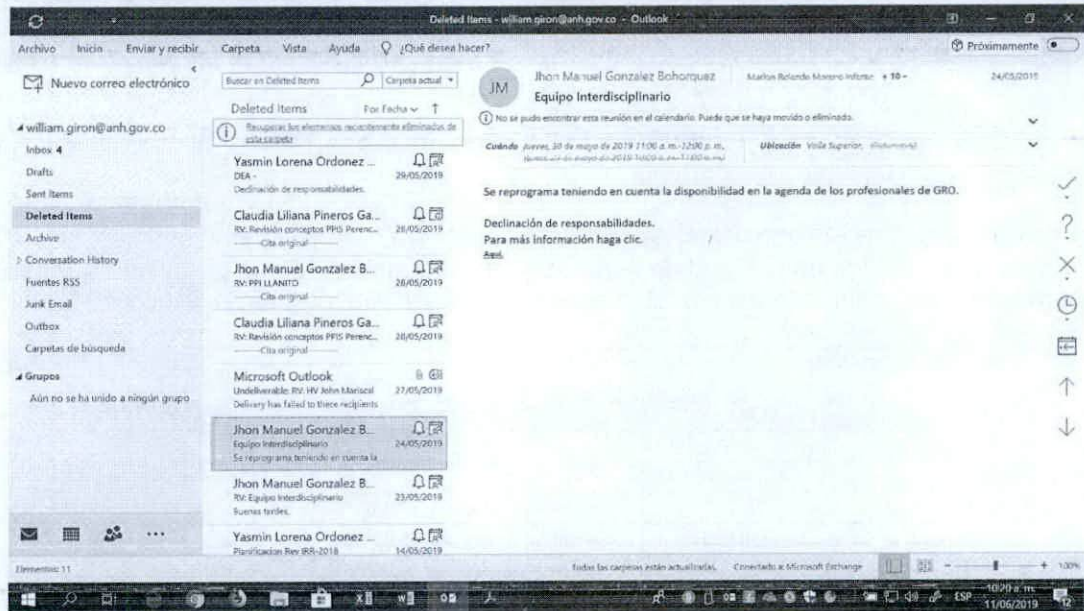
Deleted Items - william.giron@anh.gov.co - Outlook

Archivo Inicio Enviar y recibir Carpeta Vista Ayuda ¿Qué desea hacer? Próximamente

Nuevo correo electrónico

william.giron@anh.gov.co
Inbox 4
Drafts
Sent Items
Deleted Items
Archive
Conversation History
Fuentes RSS
Junk Email
Outbox
Carpetas de búsqueda

Grupos
Aún no se ha unido a ningún grupo

Buscar en Deleted Items Carpeta actual

Deleted Items Por Fecha

Recuperar los elementos recientemente eliminados de esta carpeta

Yasmin Lorena Ordonez ...
DEA -
Declinación de responsabilidades.
29/05/2019

Claudia Liliana Pineros Ga...
RV: Revisión conceptos PPIS Perenc...
-----Cita original-----
28/05/2019

Jhon Manuel Gonzalez B...
RV: PPI LLANITO
-----Cita original-----
28/05/2019

Claudia Liliana Pineros Ga...
RV: Revisión conceptos PPIS Perenc...
-----Cita original-----
28/05/2019

Microsoft Outlook
Undeliverable: RV: HV John Marisol
Delivery has failed to these recipients
27/05/2019

Jhon Manuel Gonzalez B...
Equipo Interdisciplinario
Se reprograma teniendo en cuenta la
24/05/2019

Jhon Manuel Gonzalez B...
RV: Equipo Interdisciplinario
Buenas tardes.
23/05/2019

Yasmin Lorena Ordonez ...
Planificacion Rev IRR-2018
14/05/2019

JM
Jhon Manuel Gonzalez Bohorquez
Marlon Rolando Moreno Infante + 10 -
24/05/2019
Equipo Interdisciplinario

No se pudo encontrar esta reunión en el calendario. Puede que se haya movido o eliminado.

Cuándo jueves, 30 de mayo de 2019 11:00 a. m.-12:00 p. m.
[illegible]
Ubicación Valle Superior, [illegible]

Se reprograma teniendo en cuenta la disponibilidad en la agenda de los profesionales de GRO.

Declinación de responsabilidades.
Para más información haga clic.
Aquí

Elementos: 11
Todas las carpetas están actualizadas. Conectado a: Microsoft Exchange
100%
ESP 10:20 a. m. 11/06/2019